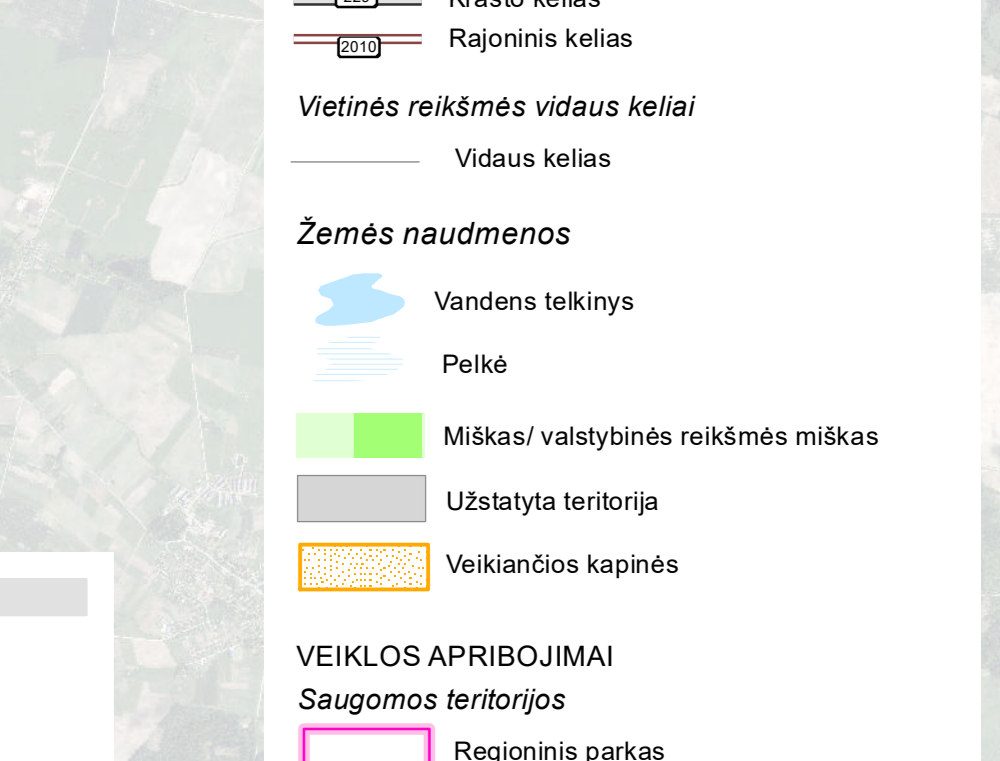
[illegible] Krašto kelias
2010 Rajoninis kelias

Vietinės reikšmės vidaus keliai

Vidaus kelias

Žemės naudmenos

Vandens telkinys

Pelkė

Miškas/ valstybinės reikšmės miškas

Užstatyta teritorija

Veikiančios kapinės

VEIKLOS APRIBOJIMAI

Saugomos teritorijos

Regioninis parkas